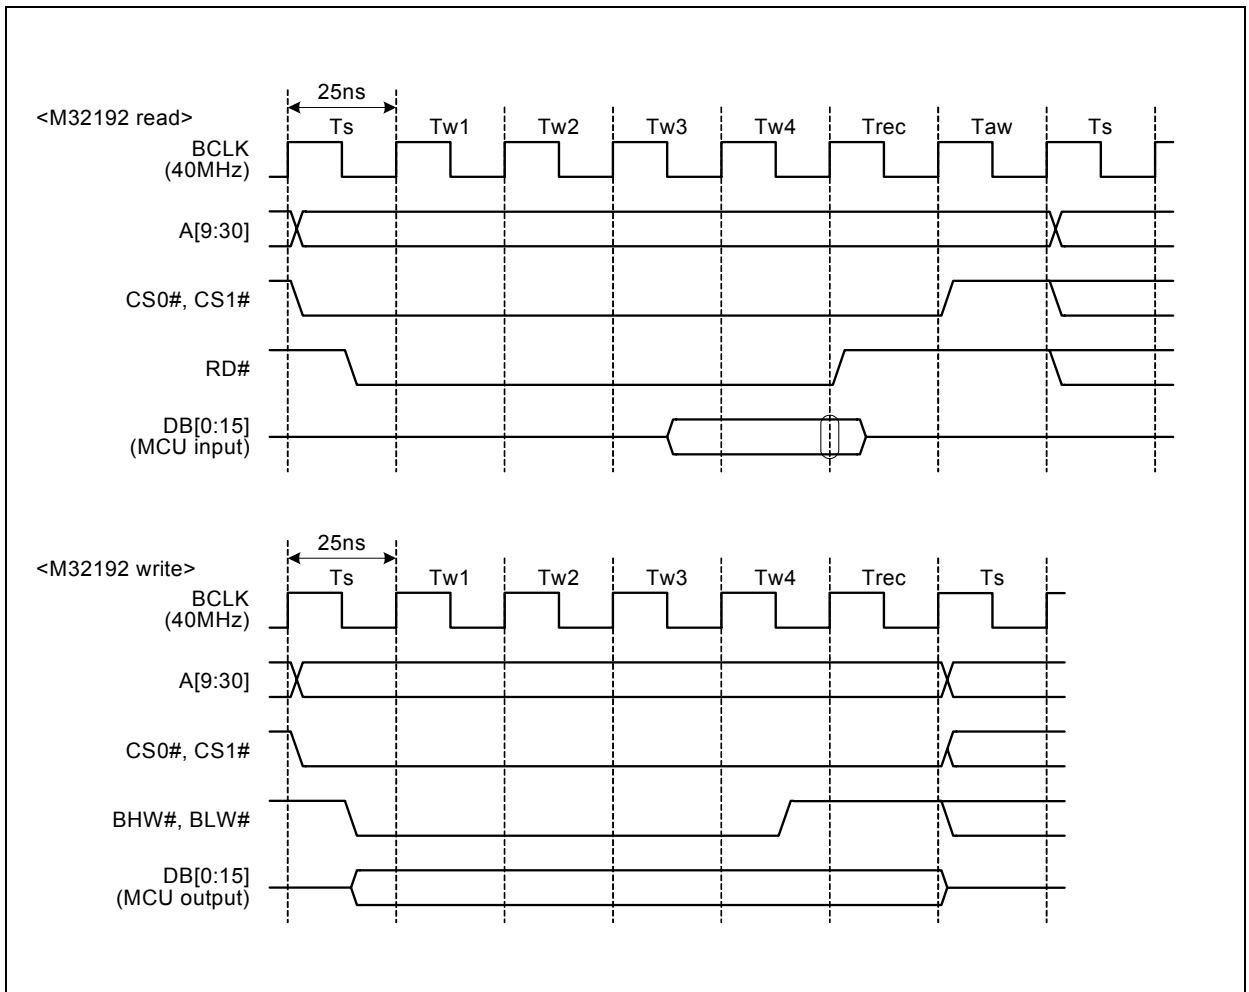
<M32192 read>

25ns

Ts Tw1 Tw2 Tw3 Tw4 Trec Taw Ts

BCLK (40MHz)

A[9:30]

CS0#, CS1#

RD#

DB[0:15] (MCU input)

<M32192 write>

25ns

Ts Tw1 Tw2 Tw3 Tw4 Trec Ts

BCLK (40MHz)

A[9:30]

CS0#, CS1#

BHW#, BLW#

DB[0:15] (MCU output)